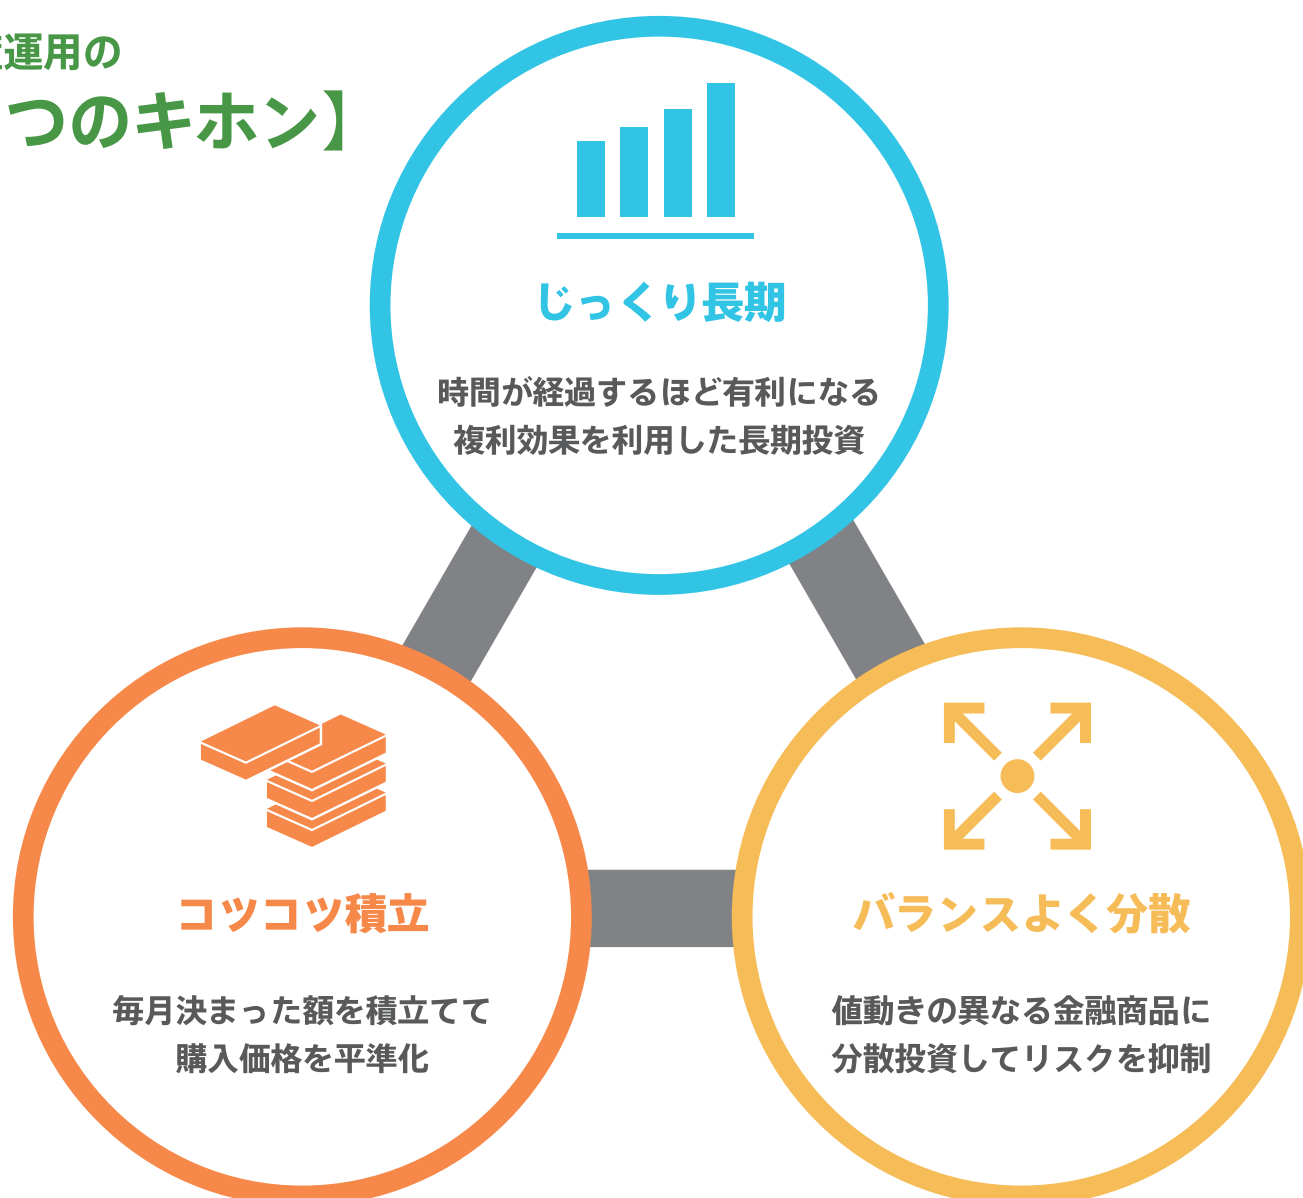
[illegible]運用の
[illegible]つのキホン】

じっくり長期

時間が経過するほど有利になる
複利効果を利用した長期投資

コツコツ積立

毎月決まった額を積立てて
購入価格を平準化

バランスよく分散

値動きの異なる金融商品に
分散投資してリスクを抑制